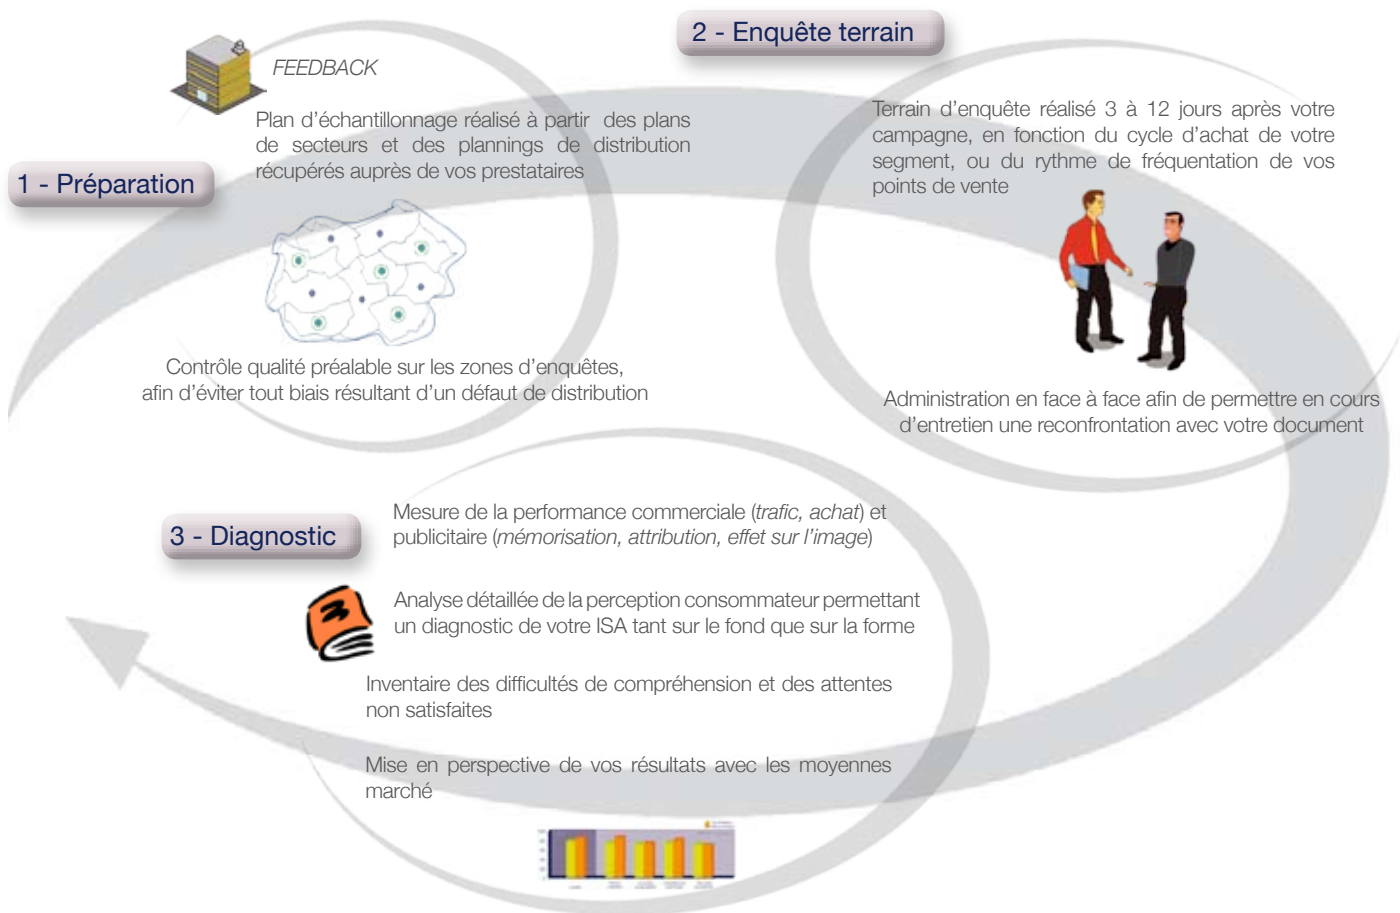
2 - Enquête terrain

FEEDBACK

Plan d'échantillonnage réalisé à partir des plans de secteurs et des plannings de distribution récupérés auprès de vos prestataires

1 - Préparation

Terrain d'enquête réalisé 3 à 12 jours après votre campagne, en fonction du cycle d'achat de votre segment, ou du rythme de fréquentation de vos points de vente

Contrôle qualité préalable sur les zones d'enquêtes, afin d'éviter tout biais résultant d'un défaut de distribution

Administration en face à face afin de permettre en cours d'entretien une reconfrontation avec votre document

3 - Diagnostic

Mesure de la performance commerciale (*trafic, achat*) et publicitaire (*mémorisation, attribution, effet sur l'image*)

Analyse détaillée de la perception consommateur permettant un diagnostic de votre ISA tant sur le fond que sur la forme

Inventaire des difficultés de compréhension et des attentes non satisfaites

Mise en perspective de vos résultats avec les moyennes marché